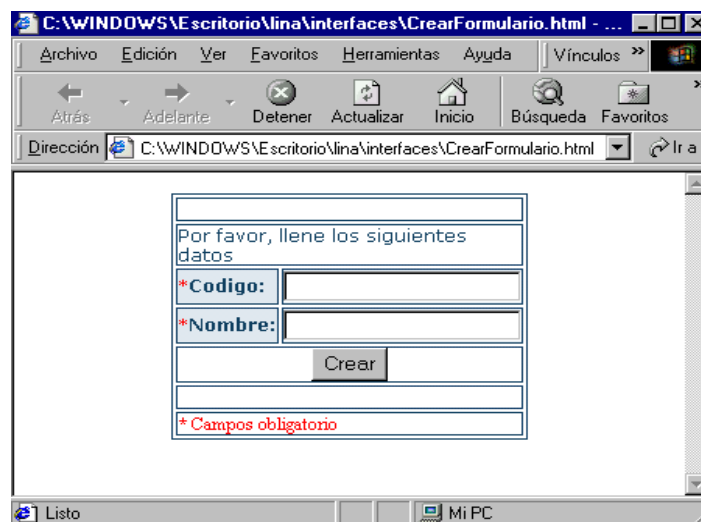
C:\WINDOWS\Escritorio\lina\interfaces\CrearFormulario.html - ...

Archivo Edición Ver Favoritos Herramientas Ayuda Vínculos »

Atrás Adelante Detener Actualizar Inicio Búsqueda Favoritos

Dirección C:\WINDOWS\Escritorio\lina\interfaces\CrearFormulario.html Ir a

Por favor, llene los siguientes datos

| | |
|---|---|
| *Codigo: | |
| *Nombre: | |

Crear

* Campos obligatorio

Listo Mi PC